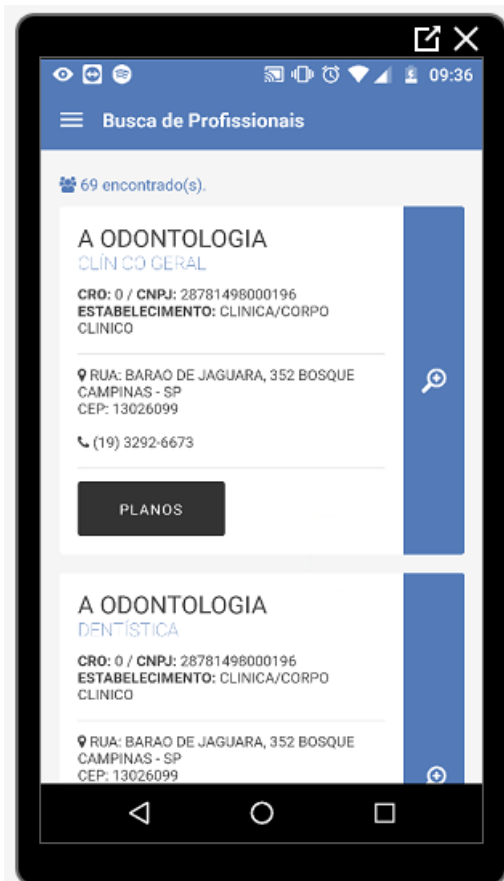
09:36

Busca de Profissionais

69 encontrado(s).

A ODONTOLOGIA
CLÍNICO GERAL

CRO: 0 / CNPJ: 28781498000196
ESTABELECIMENTO: CLINICA/CORPO CLINICO

RUA: BARAO DE JAGUARA, 352 BOSQUE CAMPINAS - SP
CEP: 13026099

(19) 3292-6673

PLANOS

A ODONTOLOGIA
DENTÍSTICA

CRO: 0 / CNPJ: 28781498000196
ESTABELECIMENTO: CLINICA/CORPO CLINICO

RUA: BARAO DE JAGUARA, 352 BOSQUE CAMPINAS - SP
CEP: 13026099